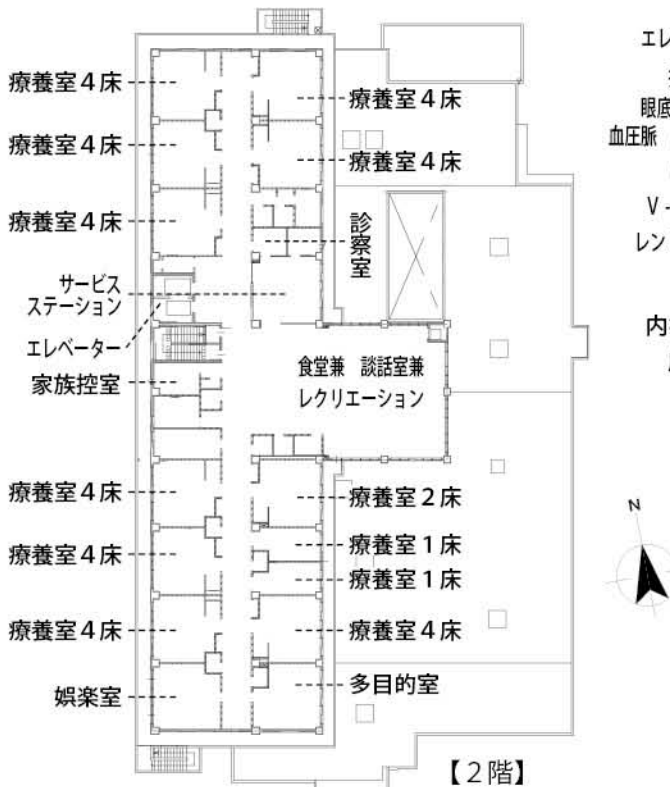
療養室４床
療養室４床
療養室４床
サービス ステーション
エレベーター
家族控室
療養室４床
療養室４床
療養室４床
娯楽室
療養室４床
療養室４床
診察室
食堂兼 談話室兼 レクリエーション
療養室２床
療養室１床
療養室１床
療養室４床
多目的室
【２階】
エレ
眼底
血圧脈
V
レン
内
N